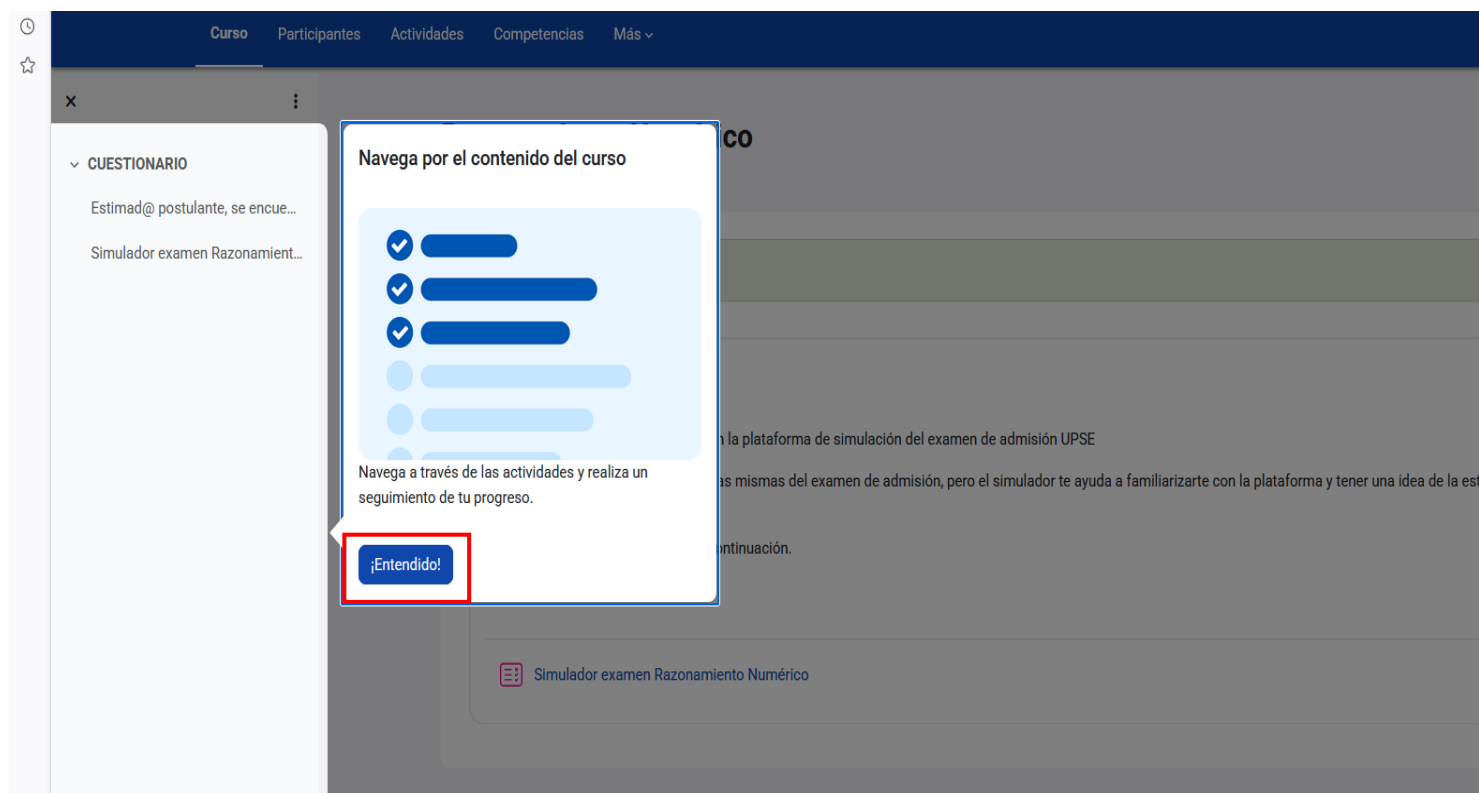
Curso Participantes Actividades Competencias Más

×

CUESTIONARIO

Estimad@ postulante, se encue...

Simulador examen Razonamient...

Navega por el contenido del curso

Navega a través de las actividades y realiza un seguimiento de tu progreso.

¡Entendido!

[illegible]ico

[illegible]n la plataforma de simulación del examen de admisión UPSE

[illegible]as mismas del examen de admisión, pero el simulador te ayuda a familiarizarte con la plataforma y tener una idea de la es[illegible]

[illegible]ontinuación.

Simulador examen Razonamiento Numérico